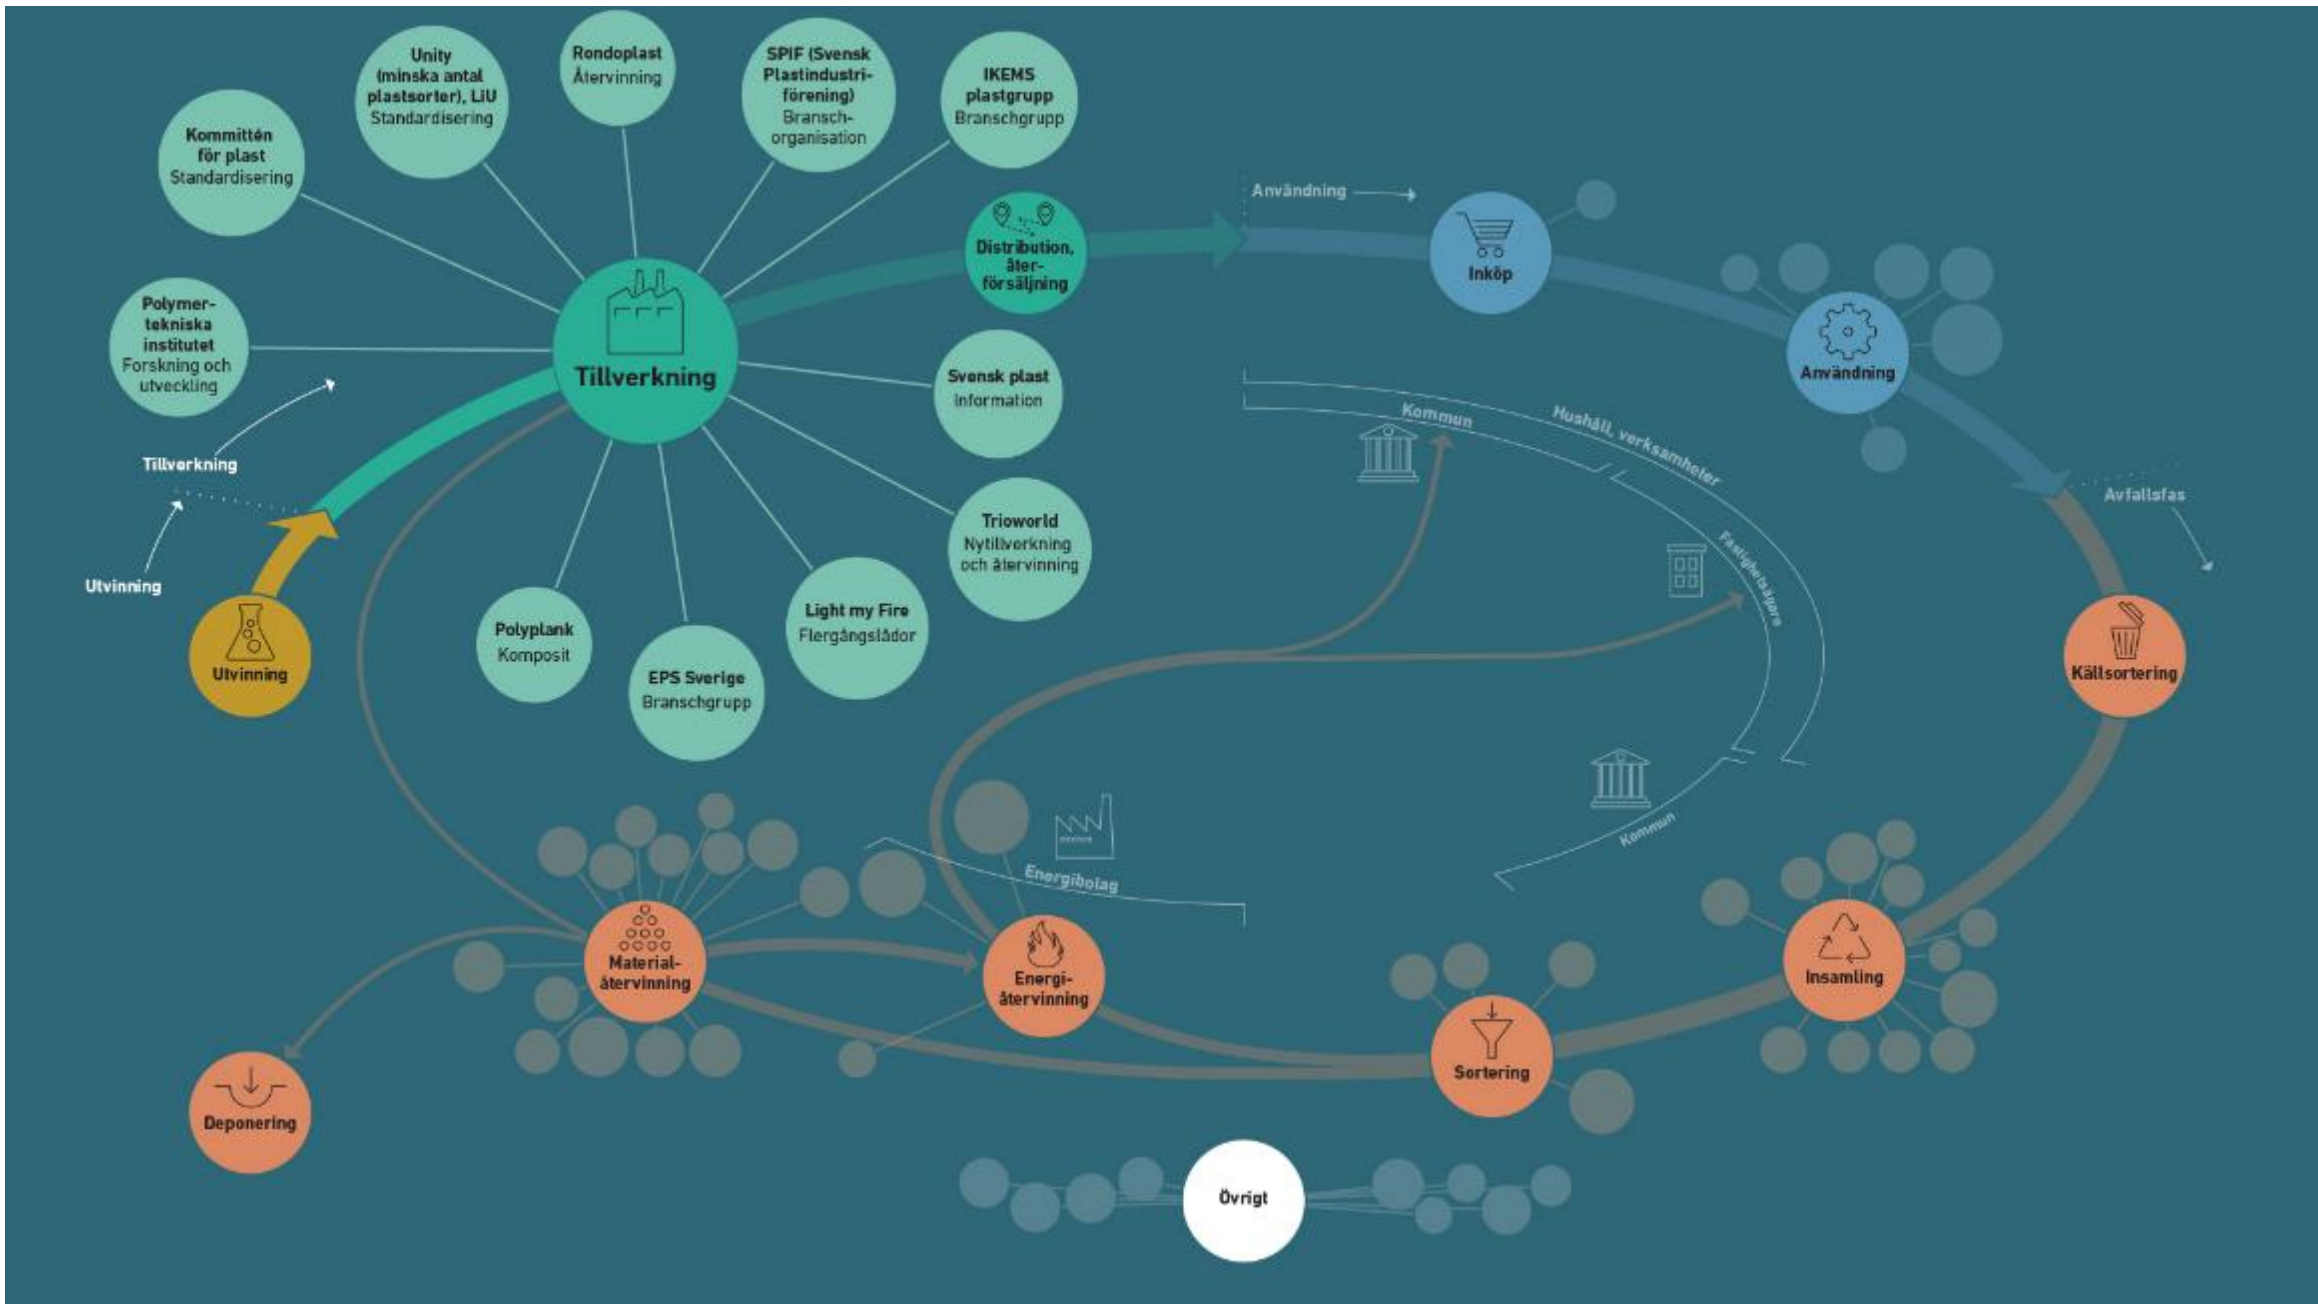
Kommittén för plast
Standardisering

Unity (minska antal plastsorter), LiU
Standardisering

Rondoplast
Återvinning

SPIF (Svensk Plastindustriförening)
Branschorganisation

IKEMS plastgrupp
Branschgrupp

Polymertekniska institutet
Forskning och utveckling

Tillverkning

Distribution, återförsäljning

Svensk plast
Information

Trioworld
Nytillverkning och återvinning

Light my Fire
Flergångslådor

EPS Sverige
Branschgrupp

Polyplank
Komposit

Tillverkning

Utvinning

Utvinning

Användning

Inköp

Användning

Kommun

Hushåll, verksamheter

Fastighetsägare

Avfallsfas

Källsortering

Kommun

Energibolag

Materialåtervinning

Energiåtervinning

Sortering

Insamling

Deponering

Övrigt